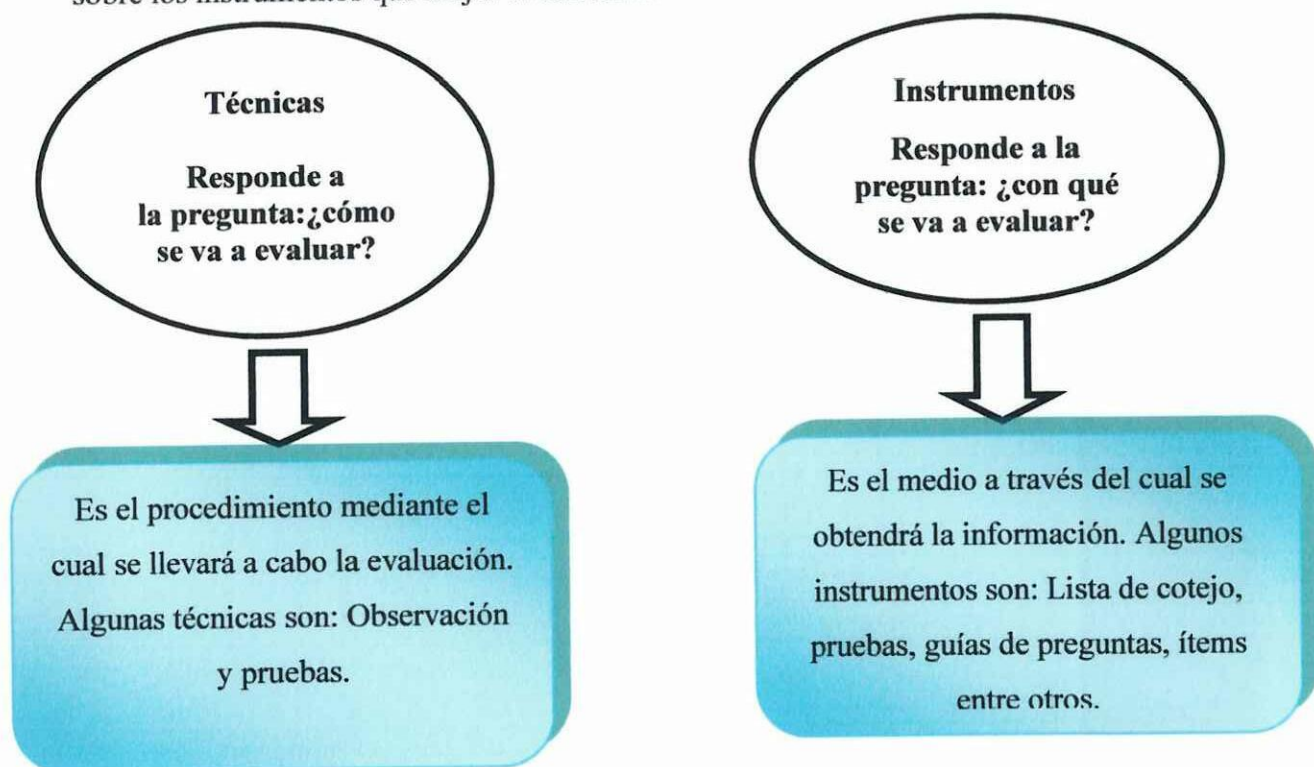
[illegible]

Técnicas

Responde a la pregunta:¿cómo se va a evaluar?

Es el procedimiento mediante el cual se llevará a cabo la evaluación. Algunas técnicas son: Observación y pruebas.

Instrumentos

Responde a la pregunta: ¿con qué se va a evaluar?

Es el medio a través del cual se obtendrá la información. Algunos instrumentos son: Lista de cotejo, pruebas, guías de preguntas, ítems entre otros.